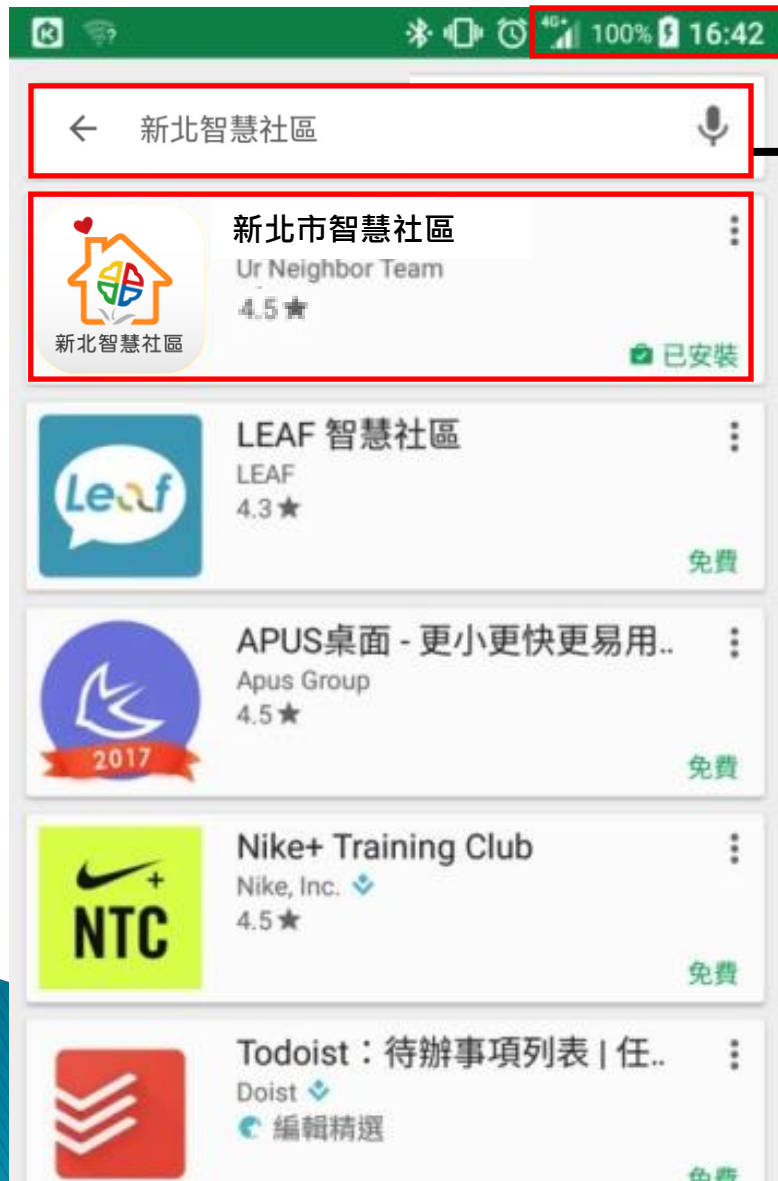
4G 100% 16:42

新北智慧社區

新北智慧社區
新北市智慧社區
Ur Neighbor Team
4.5 ★
已安裝

Leaf
LEAF 智慧社區
LEAF
4.3 ★
免費

2017
APUS桌面 - 更小更快更易用..
Apus Group
4.5 ★
免費

NTC
Nike+ Training Club
Nike, Inc.
4.5 ★
免費

Todoist：待辦事項列表 | 任..
Doist
編輯精選
免費